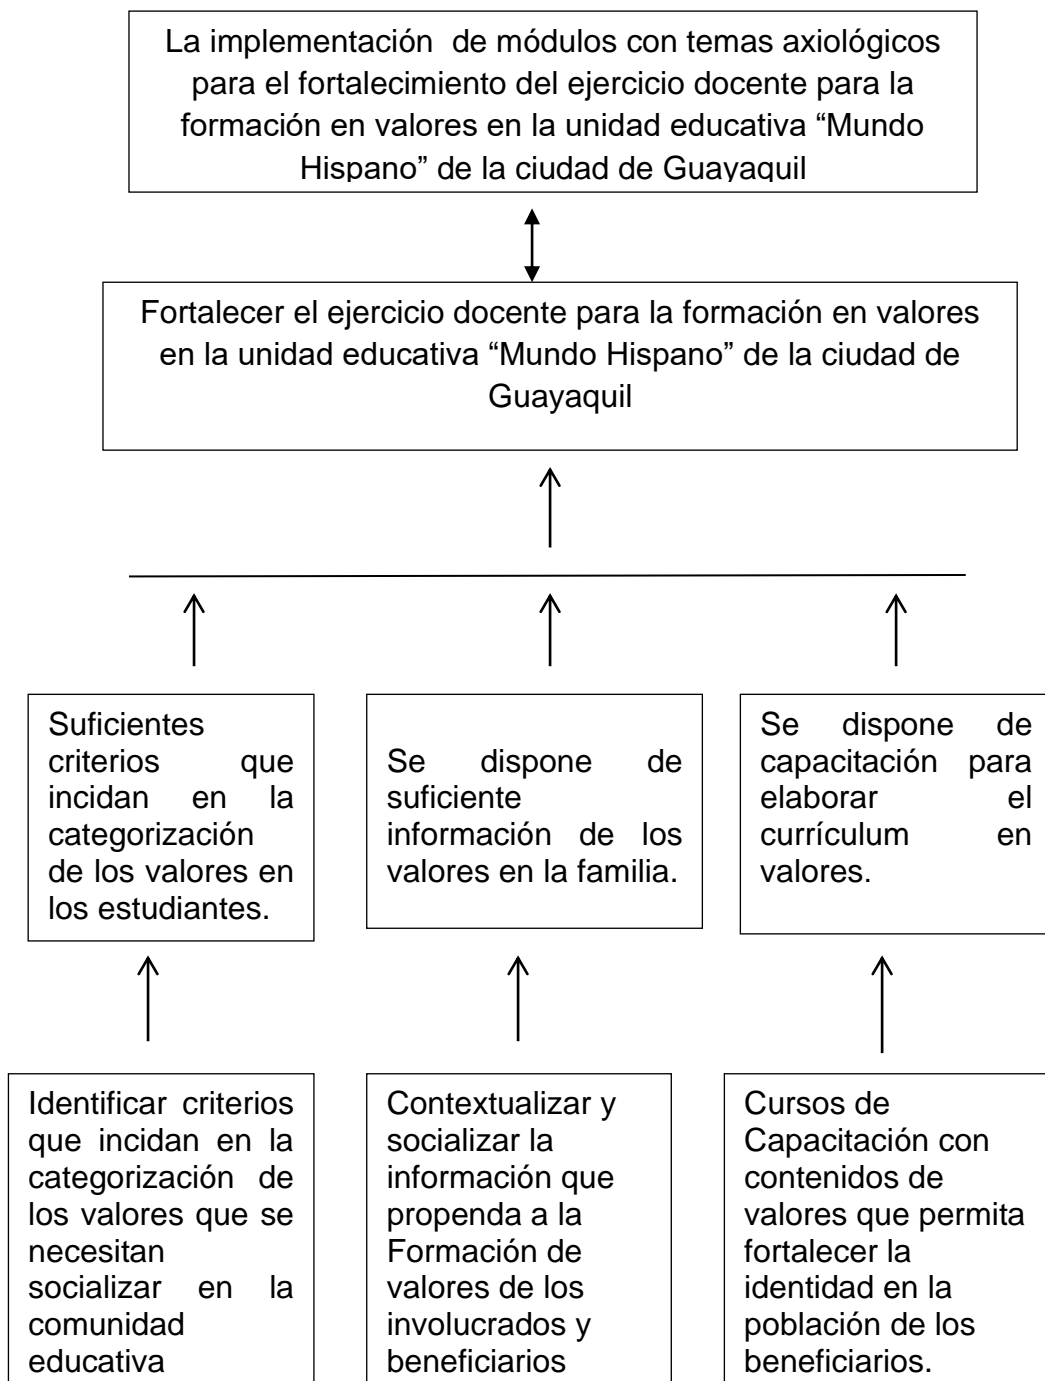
La implementación de módulos con temas axiológicos para el fortalecimiento del ejercicio docente para la formación en valores en la unidad educativa "Mundo Hispano" de la ciudad de Guayaquil

Fortalecer el ejercicio docente para la formación en valores en la unidad educativa "Mundo Hispano" de la ciudad de Guayaquil

Suficientes criterios que incidan en la categorización de los valores en los estudiantes.

Se dispone de suficiente información de los valores en la familia.

Se dispone de capacitación para elaborar el currículum en valores.

Identificar criterios que incidan en la categorización de los valores que se necesitan socializar en la comunidad educativa

Contextualizar y socializar la información que propenda a la Formación de valores de los involucrados y beneficiarios

Cursos de Capacitación con contenidos de valores que permita fortalecer la identidad en la población de los beneficiarios.